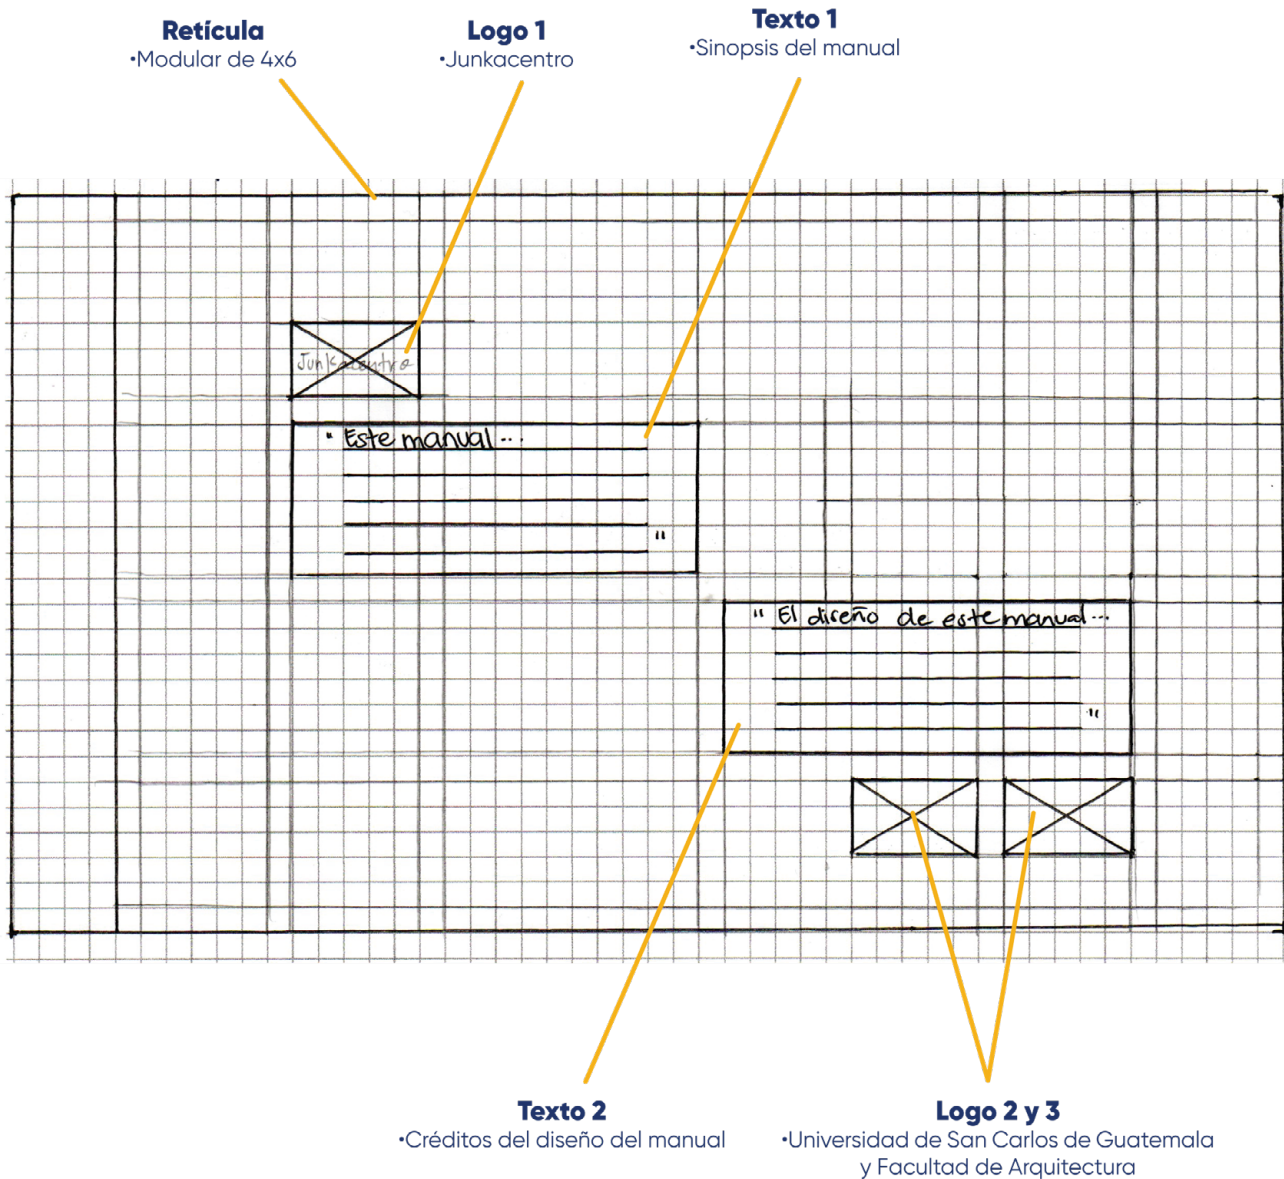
Retícula
•Modular de 4x6

Logo 1
•Junkacentro

Texto 1
•Sinopsis del manual

Junkacentro

" Este manual...
"

" El diseño de este manual...
"

Texto 2
•Créditos del diseño del manual

Logo 2 y 3
•Universidad de San Carlos de Guatemala y Facultad de Arquitectura